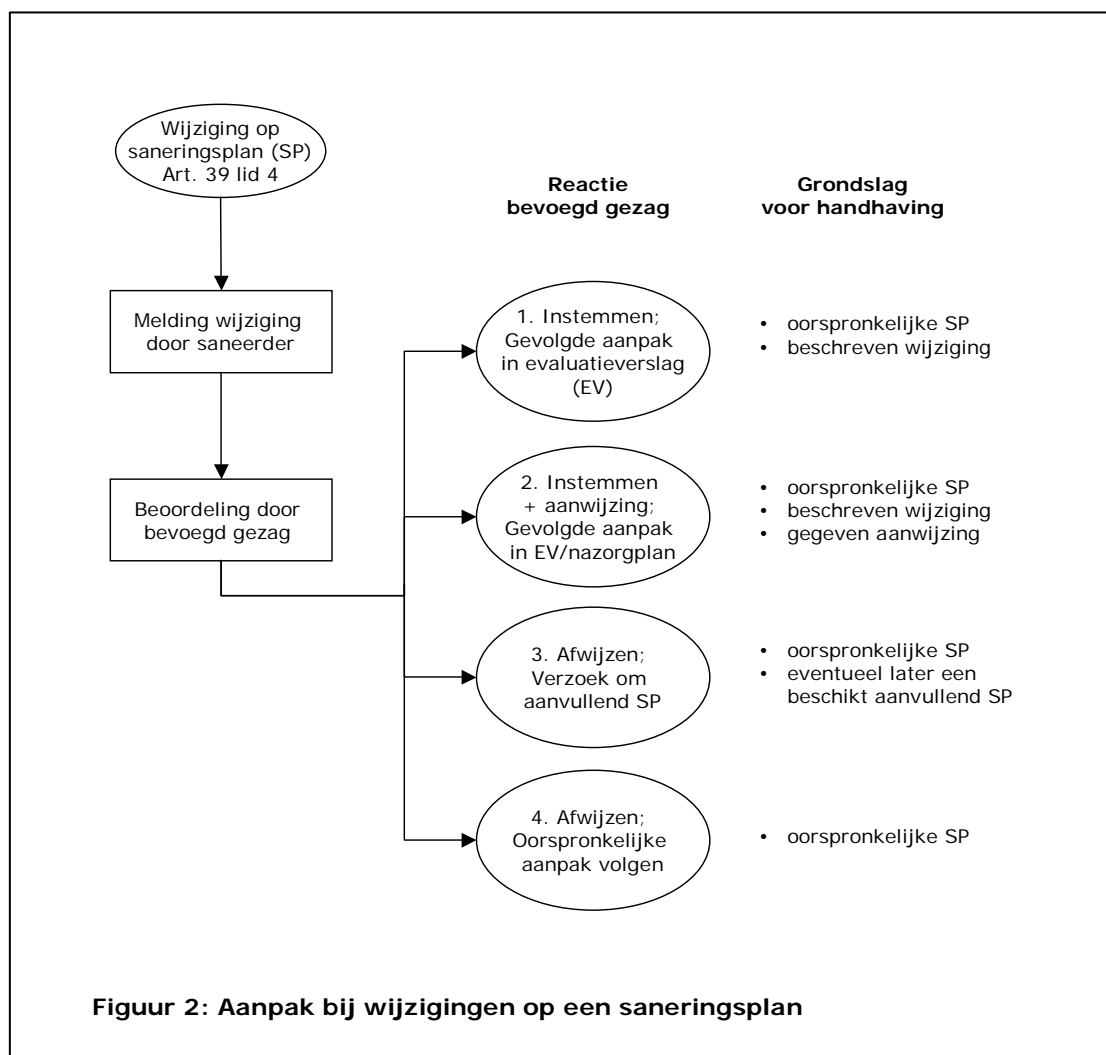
Wijziging op saneringsplan (SP) Art. 39 lid 4

Melding wijziging door saneerder

Beoordeling door bevoegd gezag

Reactie bevoegd gezag

Grondslag voor handhaving

1. Instemmen; Gevolgde aanpak in evaluatieverslag (EV)

• oorspronkelijke SP
• beschreven wijziging

2. Instemmen + aanwijzing; Gevolgde aanpak in EV/nazorgplan

• oorspronkelijke SP
• beschreven wijziging
• gegeven aanwijzing

3. Afwijzen; Verzoek om aanvullend SP

• oorspronkelijke SP
• eventueel later een beschikt aanvullend SP

4. Afwijzen; Oorspronkelijke aanpak volgen

• oorspronkelijke SP

Figuur 2: Aanpak bij wijzigingen op een saneringsplan